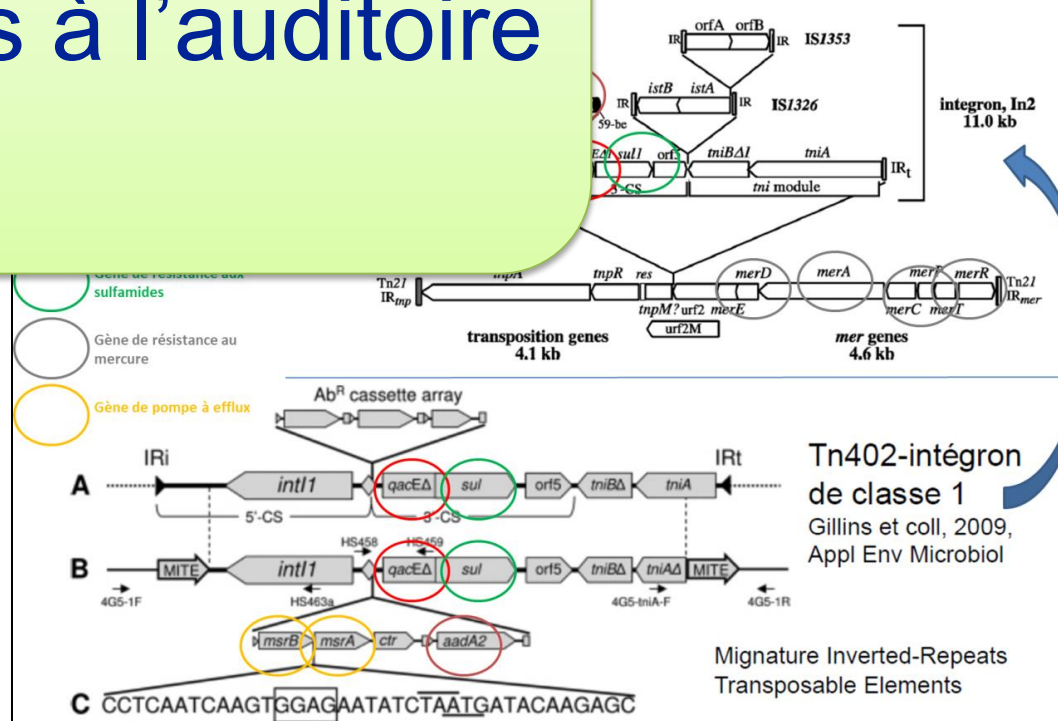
s à l'auditoire

orfA orfB
IR IR IS1353
istB istA
IR IR IS1326
59-be
EΔ sul1 orf tniBΔ1 tniA
IR$_t$
3'-CS tni module
integron, In2
11.0 kb

Gène de résistance aux sulfamides
Gène de résistance au mercure
Gène de pompe à efflux

Tn21 IR$_{tnp}$ tnpA tnpR res tnpM? urf2 merE urf2M merD merA merF merC merT merR Tn21 IR$_{mer}$
transposition genes
4.1 kb
mer genes
4.6 kb

Ab$^R$ cassette array
IRi IRt
A intI1 qacEΔ sul orf5 tniBΔ tniA
5'-CS 3'-CS
HS458 HS459
B MITE intI1 qacEΔ sul orf5 tniBΔ tniAΔ MITE
4G5-1F HS463a 4G5-tniA-F 4G5-1R
msrB msrA ctr aadA2
C CCTCAATCAAGTGGAGAATATCTAATGATACAAGAGC

Tn402-intégron de classe 1
Gillins et coll, 2009, Appl Env Microbiol

Mignature Inverted-Repeats Transposable Elements